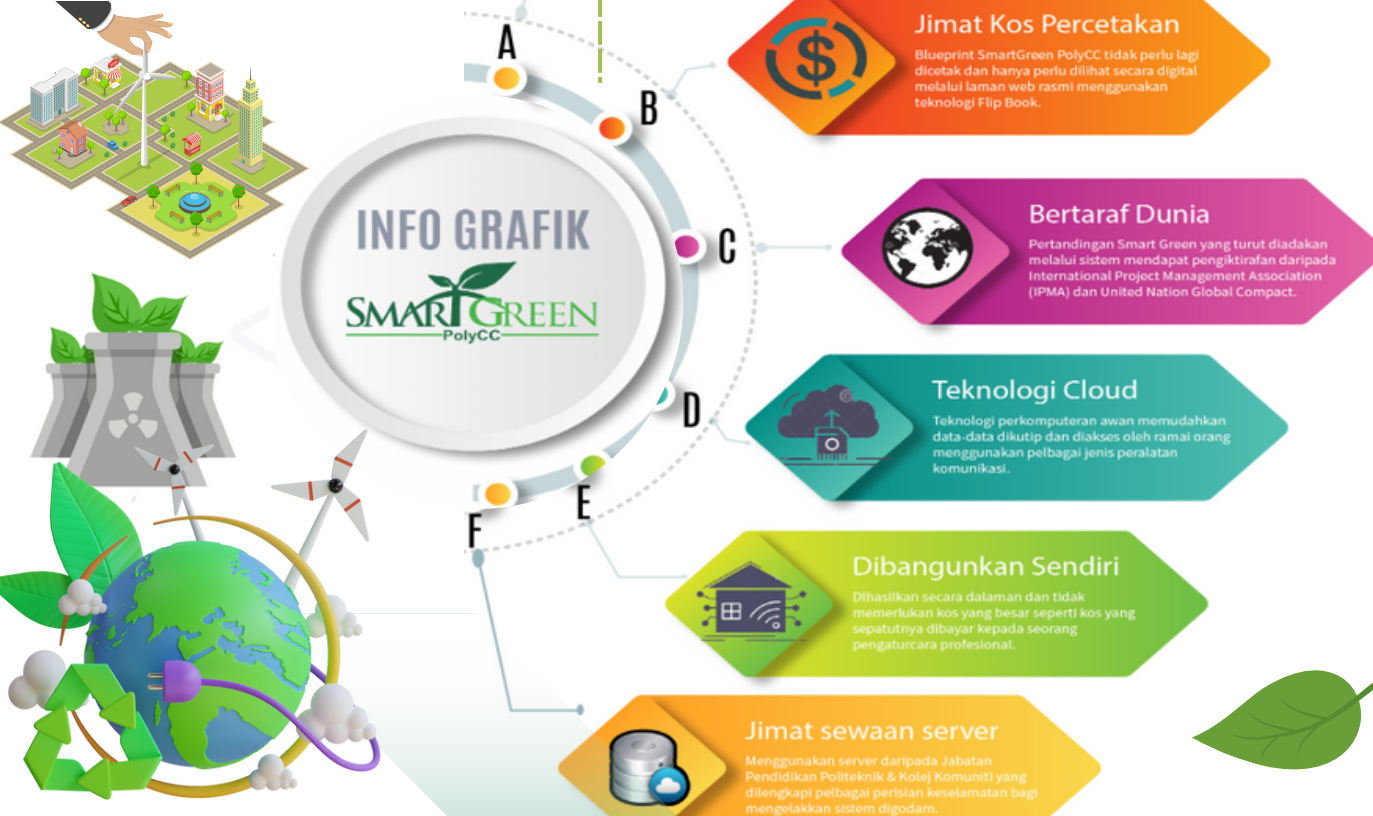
A

B

C

D

E

F

INFO GRAFIK

SMARTGREEN
PolyCC

Jimat Kos Percetakan

Blueprint SmartGreen PolyCC tidak perlu lagi dicetak dan hanya perlu dilihat secara digital melalui laman web rasmi menggunakan teknologi Flip Book.

Bertaraf Dunia

Pertandingan Smart Green yang turut diadakan melalui sistem mendapat pengiktirafan daripada International Project Management Association (IPMA) dan United Nation Global Compact.

Teknologi Cloud

Teknologi perkomputeran awan memudahkan data-data dikutip dan diakses oleh ramai orang menggunakan pelbagai jenis peralatan komunikasi.

Dibangunkan Sendiri

Dihasilkan secara dalaman dan tidak memerlukan kos yang besar seperti kos yang sepatutnya dibayar kepada seorang pengaturcara profesional.

Jimat sewaan server

Menggunakan server daripada Jabatan Pendidikan Politeknik & Kolej Komuniti yang dilengkapi pelbagai perisian keselamatan bagi mengelakkan sistem digodam.